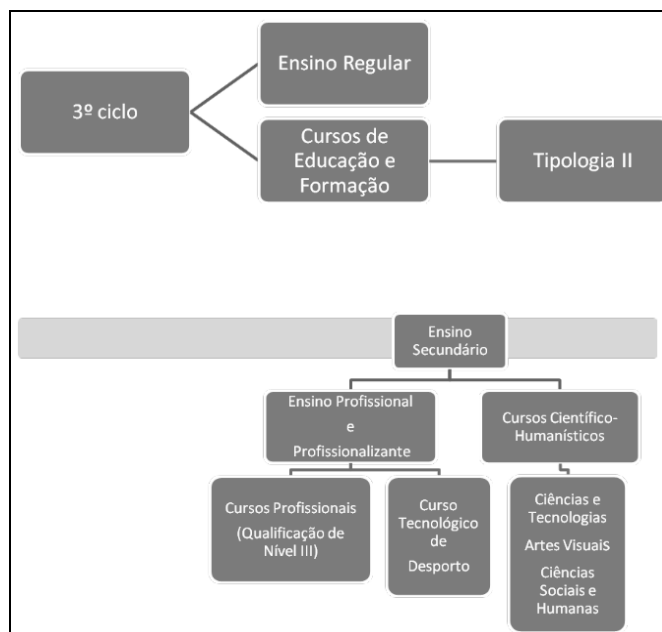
3º ciclo

Ensino Regular

Cursos de Educação e Formação

Tipologia II

Ensino Secundário

Ensino Profissional e Profissionalizante

Cursos Científico-Humanísticos

Cursos Profissionais (Qualificação de Nível III)

Curso Tecnológico de Desporto

Ciências e Tecnologias

Artes Visuais

Ciências Sociais e Humanas